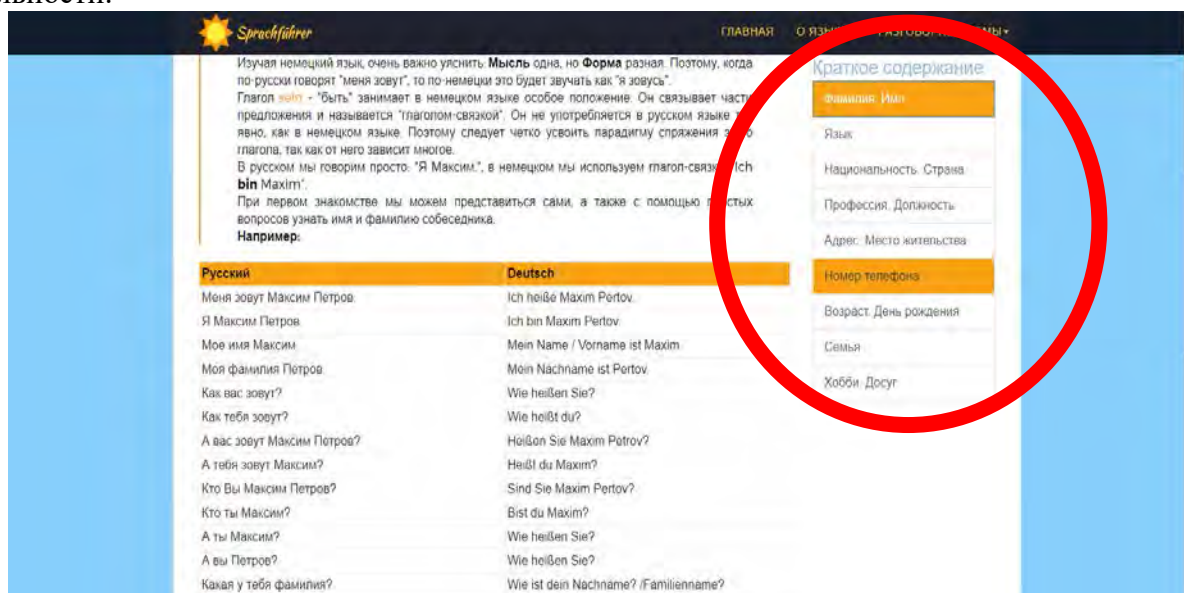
Sprachführer

ГЛАВНАЯ О ЯЗЫ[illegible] РАЗГОВО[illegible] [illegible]МЫ▾

Изучая немецкий язык, очень важно уяснить: **Мысль** одна, но **Форма** разная. Поэтому, когда по-русски говорят "меня зовут", то по-немецки это будет звучать как "я зовусь".

Глагол sein - "быть" занимает в немецком языке особое положение. Он связывает части предложения и называется "глаголом-связкой". Он не употребляется в русском языке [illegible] явно, как в немецком языке. Поэтому следует четко усвоить парадигму спряжения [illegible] глагола, так как от него зависит многое.

В русском мы говорим просто: "Я Максим.", в немецком мы используем глагол-связк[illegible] Ich **bin** Maxim".

При первом знакомстве мы можем представиться сами, а также с помощью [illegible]стых вопросов узнать имя и фамилию собеседника.

**Например:**

| Русский | Deutsch |
|---|---|
| Меня зовут Максим Петров. | Ich heiße Maxim Pertov. |
| Я Максим Петров. | Ich bin Maxim Pertov. |
| Мое имя Максим. | Mein Name / Vorname ist Maxim. |
| Моя фамилия Петров. | Mein Nachname ist Pertov. |
| Как вас зовут? | Wie heißen Sie? |
| Как тебя зовут? | Wie heißt du? |
| А вас зовут Максим Петров? | Heißen Sie Maxim Petrov? |
| А тебя зовут Максим? | Heißt du Maxim? |
| Кто Вы Максим Петров? | Sind Sie Maxim Pertov? |
| Кто ты Максим? | Bist du Maxim? |
| А ты Максим? | Wie heißen Sie? |
| А вы Петров? | Wie heißen Sie? |
| Какая у тебя фамилия? | Wie ist dein Nachname? /Familienname? |

Краткое содержание

Фамилия. Имя

Язык

Национальность. Страна

Профессия. Должность

Адрес. Место жительства

Номер телефона

Возраст. День рождения

Семья

Хобби. Досуг